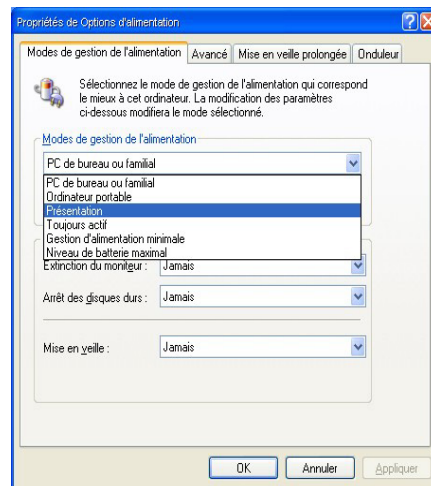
Propriétés de Options d'alimentation

?

X

Modes de gestion de l'alimentation | Avancé | Mise en veille prolongée | Onduleur

Sélectionnez le mode de gestion de l'alimentation qui correspond le mieux à cet ordinateur. La modification des paramètres ci-dessous modifiera le mode sélectionné.

Modes de gestion de l'alimentation

PC de bureau ou familial

PC de bureau ou familial
Ordinateur portable
Présentation
Toujours actif
Gestion d'alimentation minimale
Niveau de batterie maximal

Extinction du moniteur : Jamais

Arrêt des disques durs : Jamais

Mise en veille : Jamais

OK | Annuler | Appliquer